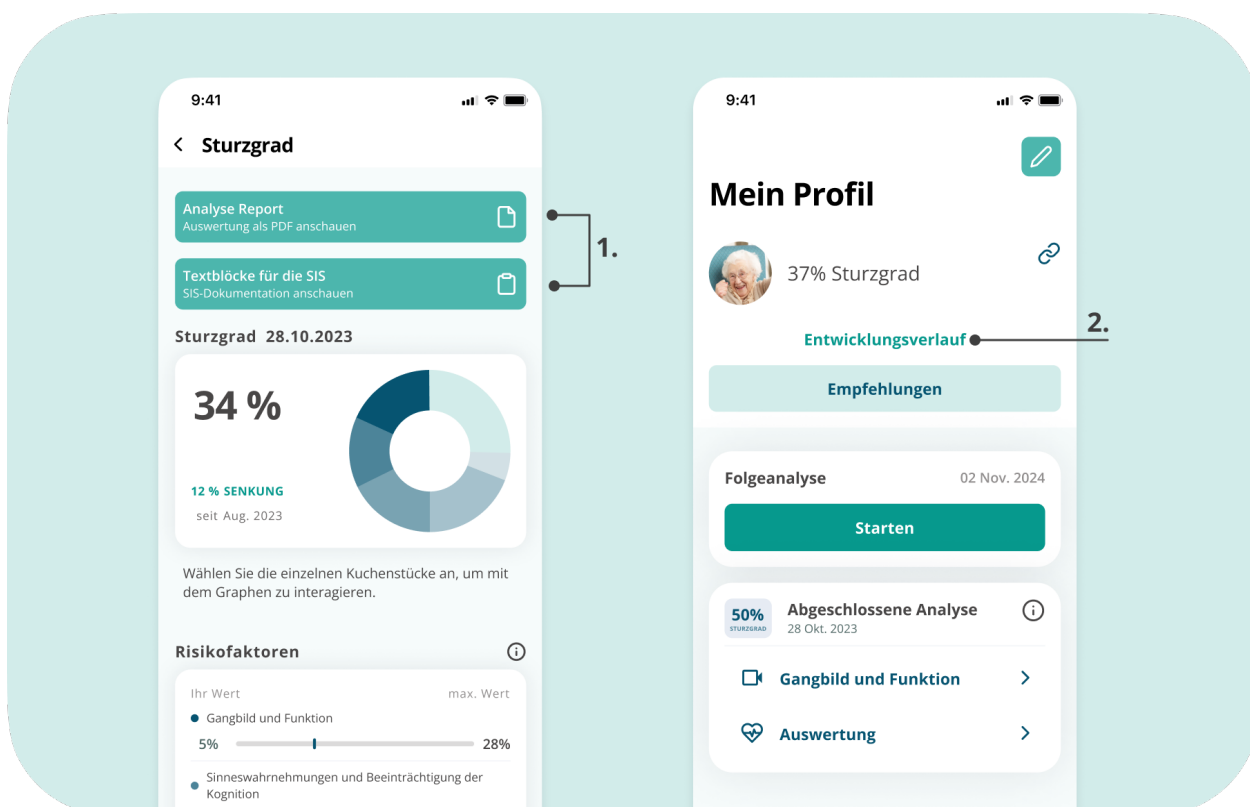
9:41

Sturzgrad

Analyse Report
Auswertung als PDF anschauen

Textblöcke für die SIS
SIS-Dokumentation anschauen

1.

Sturzgrad 28.10.2023

34 %

12 % SENKUNG
seit Aug. 2023

Wählen Sie die einzelnen Kuchenstücke an, um mit dem Graphen zu interagieren.

Risikofaktoren

Ihr Wert
max. Wert

Gangbild und Funktion

5%
28%

Sinneswahrnehmungen und Beeinträchtigung der Kognition

9:41

Mein Profil

37% Sturzgrad

Entwicklungsverlauf

2.

Empfehlungen

Folgeanalyse
02 Nov. 2024

Starten

50%
STURZGRAD
Abgeschlossene Analyse
28 Okt. 2023

Gangbild und Funktion

Auswertung